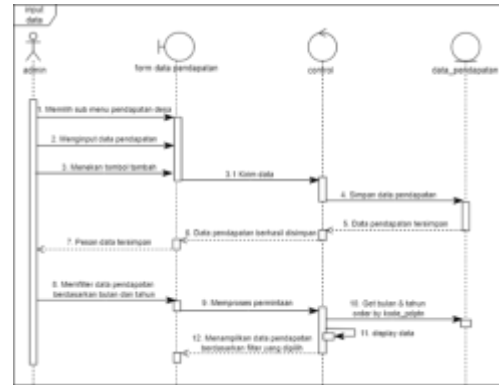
input data

admin

form data pendapatan

control

data_pendapatan

1. Memilih sub menu pendapatan desa

2. Menginput data pendapatan

3. Menekan tombol tambah

3.1 Kirim data

4. Simpan data pendapatan

5. Data pendapatan tersimpan

6. Data pendapatan berhasil disimpan

7. Pesan data tersimpan

8. Memfilter data pendapatan berdasarkan bulan dan tahun

9. Memproses permintaan

10. Get bulan & tahun order by kode_pdpt

11. display data

12. Menampilkan data pendapatan berdasarkan filter yang dipilih